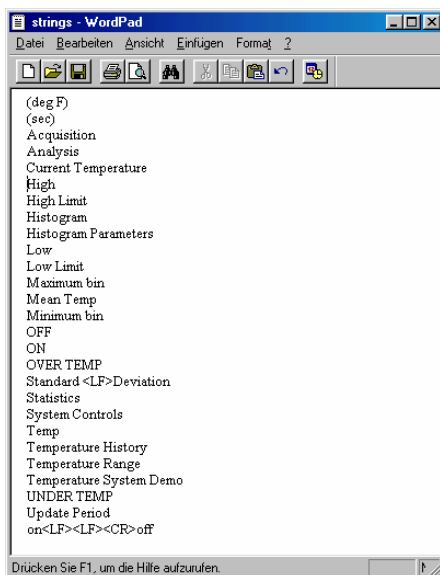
strings - WordPad
Datei Bearbeiten Ansicht Einfügen Format ?

(deg F)
(sec)
Acquisition
Analysis
Current Temperature
High
High Limit
Histogram
Histogram Parameters
Low
Low Limit
Maximum bin
Mean Temp
Minimum bin
OFF
ON
OVER TEMP
Standard <LF>Deviation
Statistics
System Controls
Temp
Temperature History
Temperature Range
Temperature System Demo
UNDER TEMP
Update Period
on<LF><LF><CR>off

Drücken Sie F1, um die Hilfe aufzurufen.